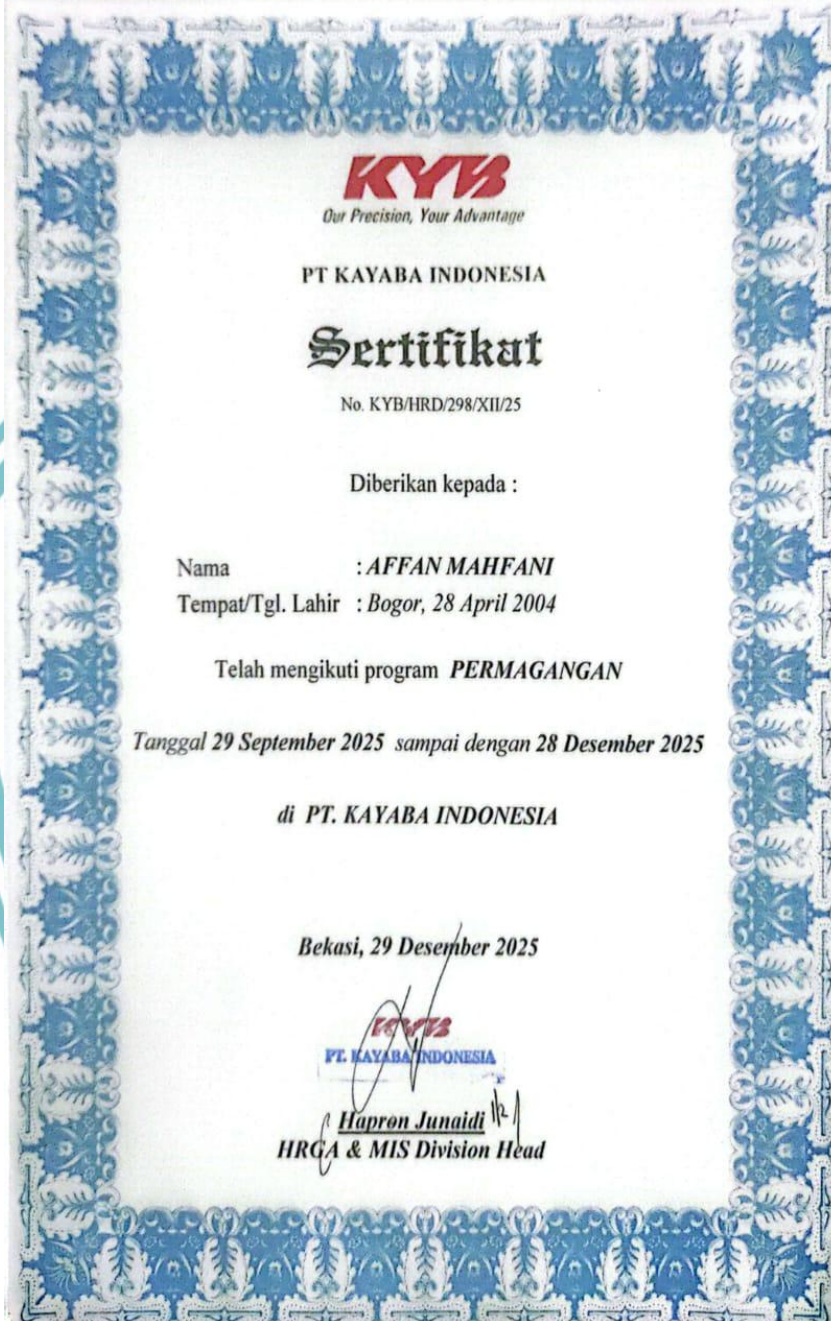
KYB
Our Precision, Your Advantage

PT KAYABA INDONESIA

Sertifikat

No. KYB/HRD/298/XII/25

Diberikan kepada :

Nama : AFFAN MAHFANI
Tempat/Tgl. Lahir : Bogor, 28 April 2004

Telah mengikuti program PERMAGANGAN

Tanggal 29 September 2025 sampai dengan 28 Desember 2025

di PT. KAYABA INDONESIA

Bekasi, 29 Desember 2025

KYB
PT. KAYABA INDONESIA

Hapron Junaidi
HRGA & MIS Division Head